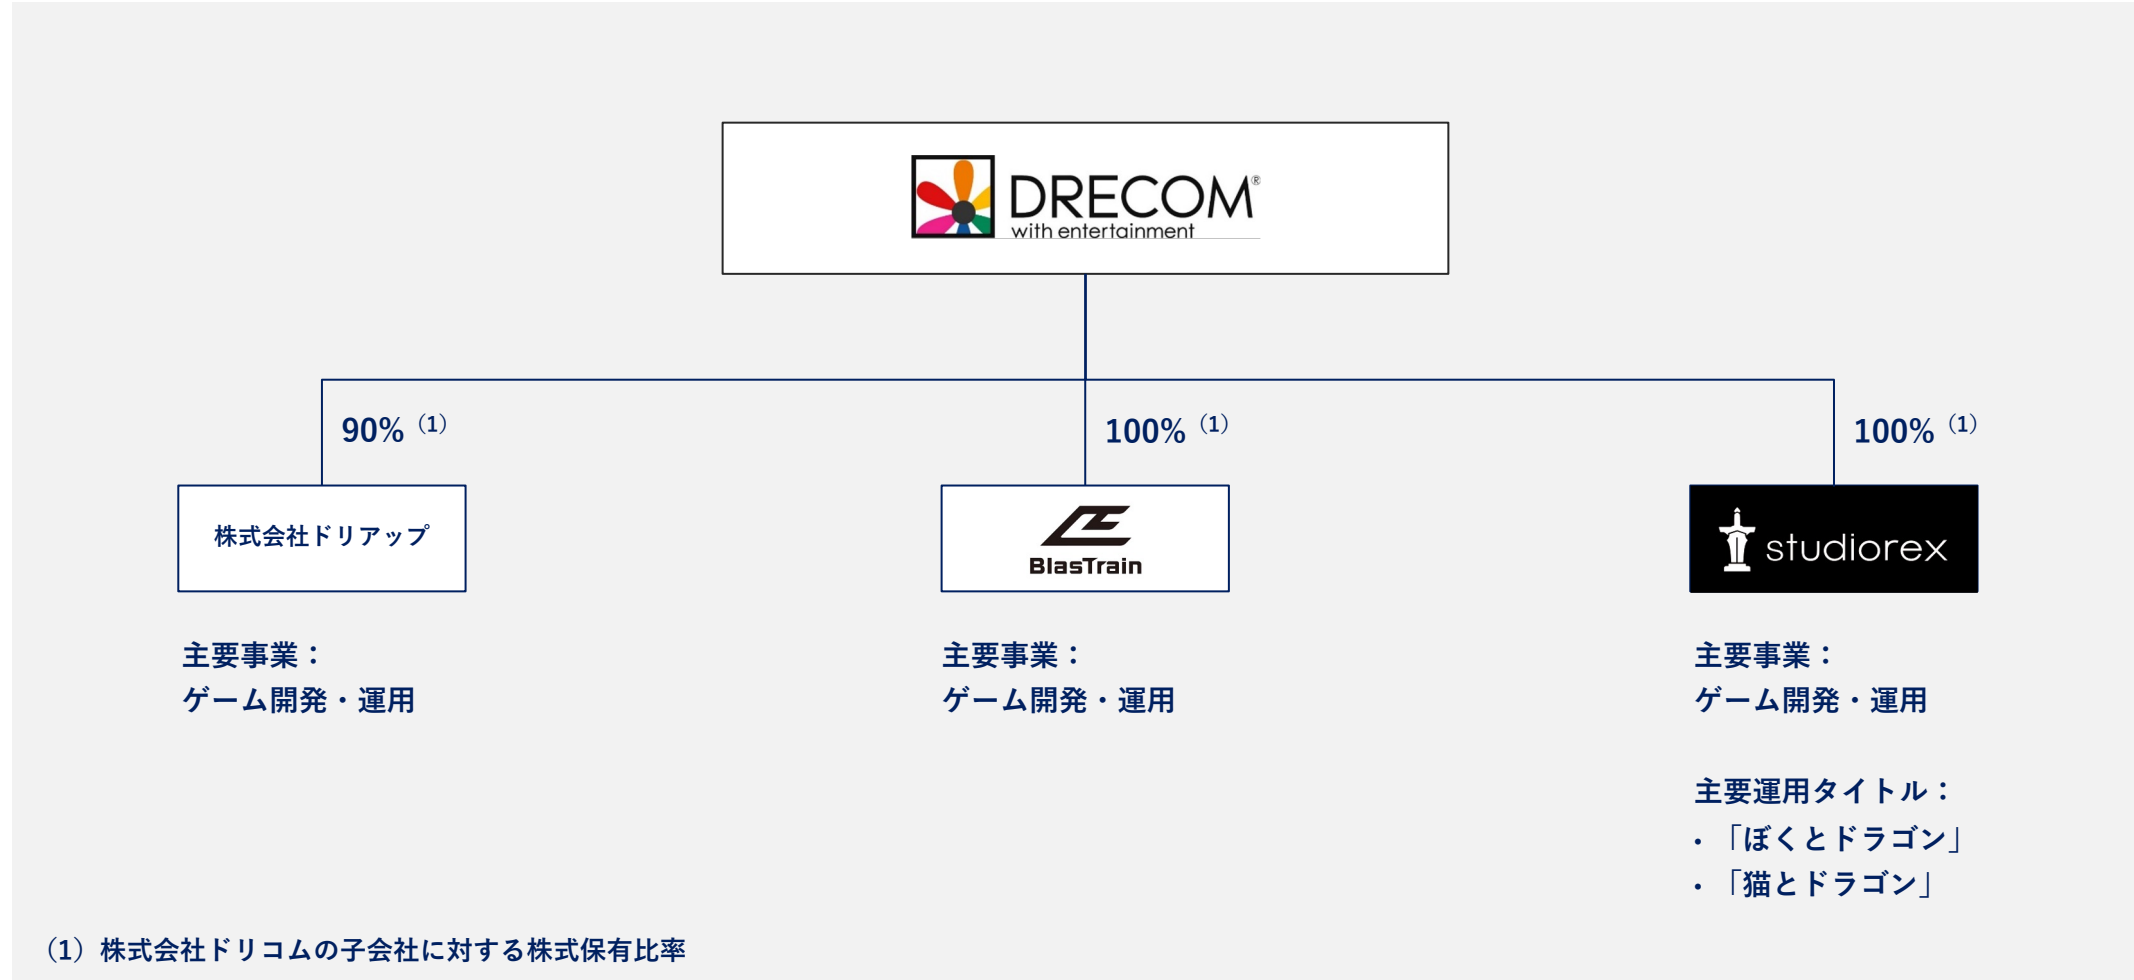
DRECOM®
with entertainment

90% (1)

株式会社ドリアップ

主要事業：
ゲーム開発・運用

100% (1)

BlasTrain

主要事業：
ゲーム開発・運用

100% (1)

studiorex

主要事業：
ゲーム開発・運用

主要運用タイトル：
・「ぼくとドラゴン」
・「猫とドラゴン」

(1) 株式会社ドリコムの子会社に対する株式保有比率